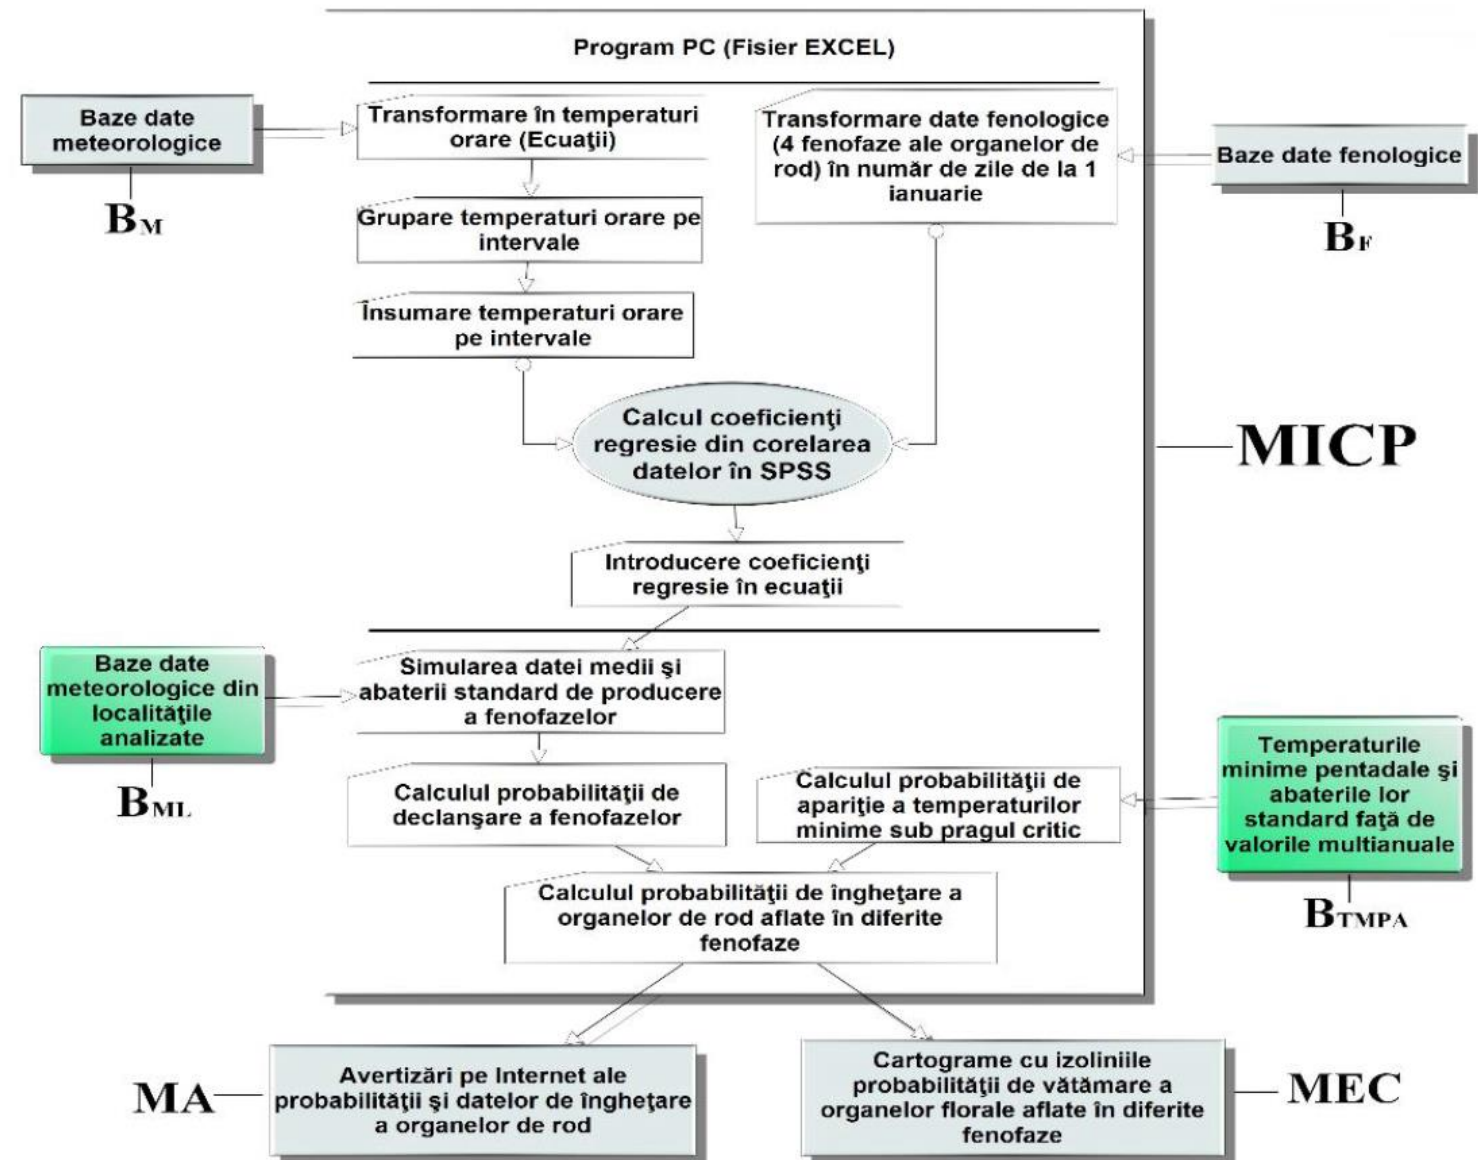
Program PC (Fisier EXCEL)

Baze date meteorologice

$B_M$

Transformare în temperaturi orare (Ecuaţii)

Grupare temperaturi orare pe intervale

Însumare temperaturi orare pe intervale

Transformare date fenologice (4 fenofaze ale organelor de rod) în număr de zile de la 1 ianuarie

Baze date fenologice

$B_F$

Calcul coeficienţi regresie din corelarea datelor în SPSS

MICP

Introducere coeficienţi regresie în ecuaţii

Baze date meteorologice din localităţile analizate

$B_{ML}$

Simularea datei medii şi abaterii standard de producere a fenofazelor

Calculul probabilităţii de declanşare a fenofazelor

Calculul probabilităţii de apariţie a temperaturilor minime sub pragul critic

Temperaturile minime pentadale şi abaterile lor standard faţă de valorile multianuale

$B_{TMPA}$

Calculul probabilităţii de îngheţare a organelor de rod aflate în diferite fenofaze

MA

Avertizări pe Internet ale probabilităţii şi datelor de îngheţare a organelor de rod

Cartograme cu izoliniile probabilităţii de vătămare a organelor florale aflate în diferite fenofaze

MEC